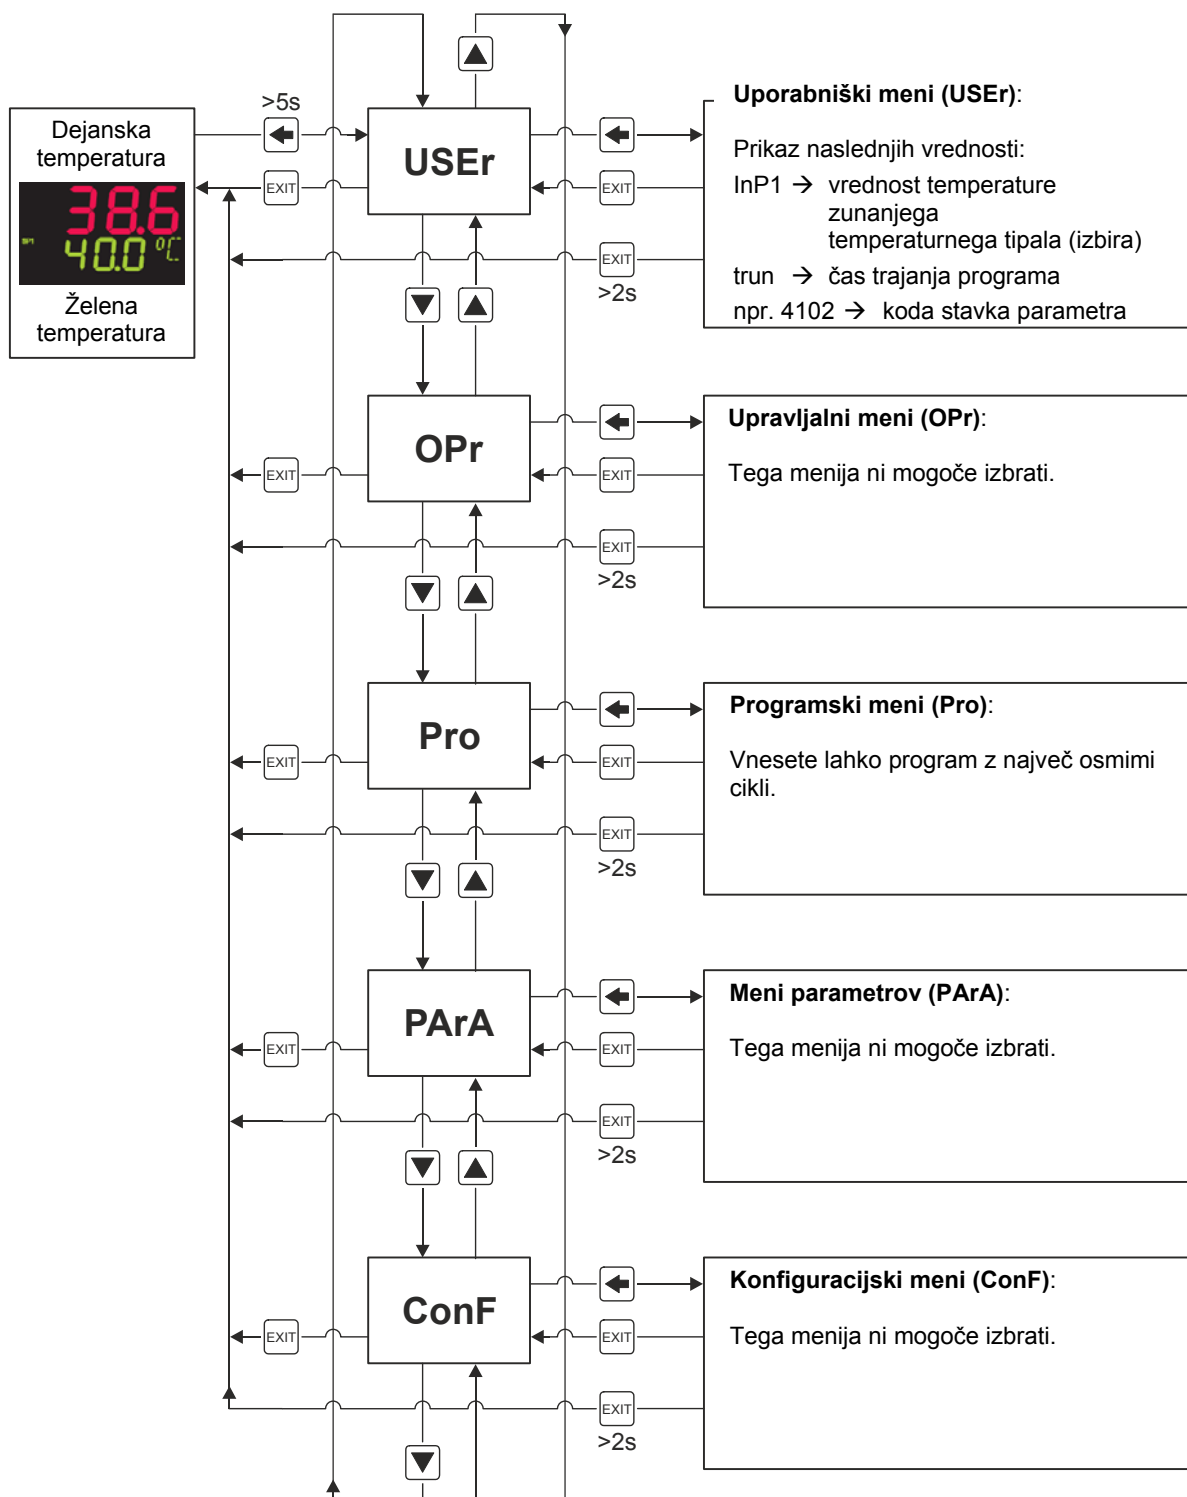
Dejanska temperatura

38.6
40.0 °C

Želena temperatura

>5s

EXIT

USEr

EXIT

EXIT

>2s

Uporabniški meni (USEr):

Prikaz naslednjih vrednosti:

InP1 → vrednost temperature zunanjega temperaturnega tipala (izbira)

trun → čas trajanja programa

npr. 4102 → koda stavka parametra

EXIT

OPr

EXIT

EXIT

>2s

Upravljalni meni (OPr):

Tega menija ni mogoče izbrati.

EXIT

Pro

EXIT

EXIT

>2s

Programski meni (Pro):

Vnesete lahko program z največ osmimi cikli.

EXIT

PArA

EXIT

EXIT

>2s

Meni parametrov (PArA):

Tega menija ni mogoče izbrati.

EXIT

ConF

EXIT

EXIT

>2s

Konfiguracijski meni (ConF):

Tega menija ni mogoče izbrati.